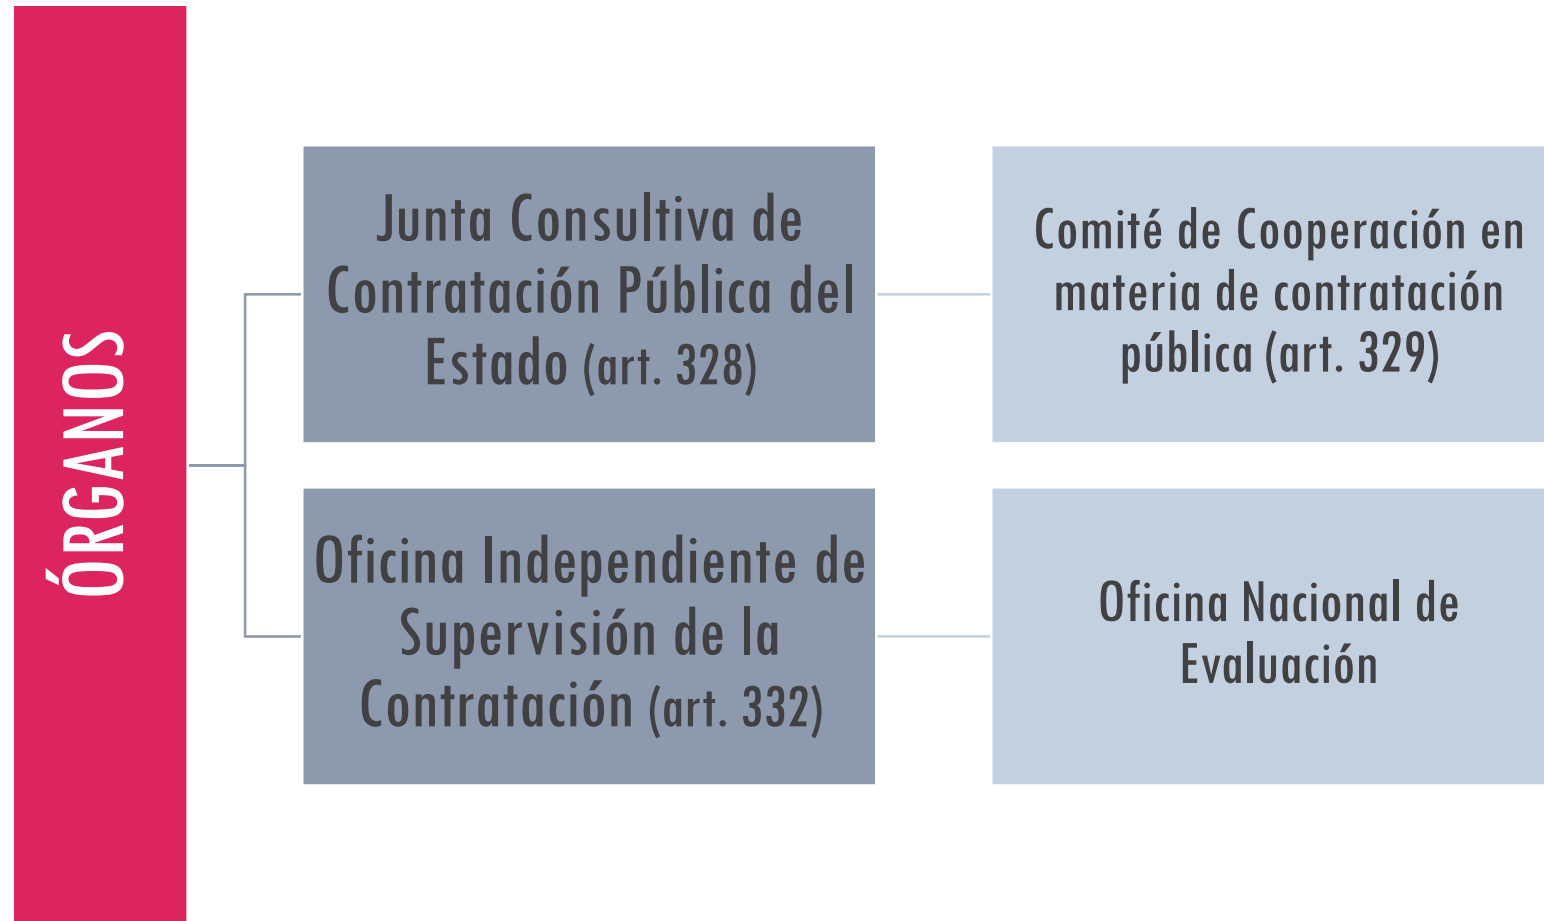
ÓRGANOS

Junta Consultiva de Contratación Pública del Estado (art. 328)

Comité de Cooperación en materia de contratación pública (art. 329)

Oficina Independiente de Supervisión de la Contratación (art. 332)

Oficina Nacional de Evaluación